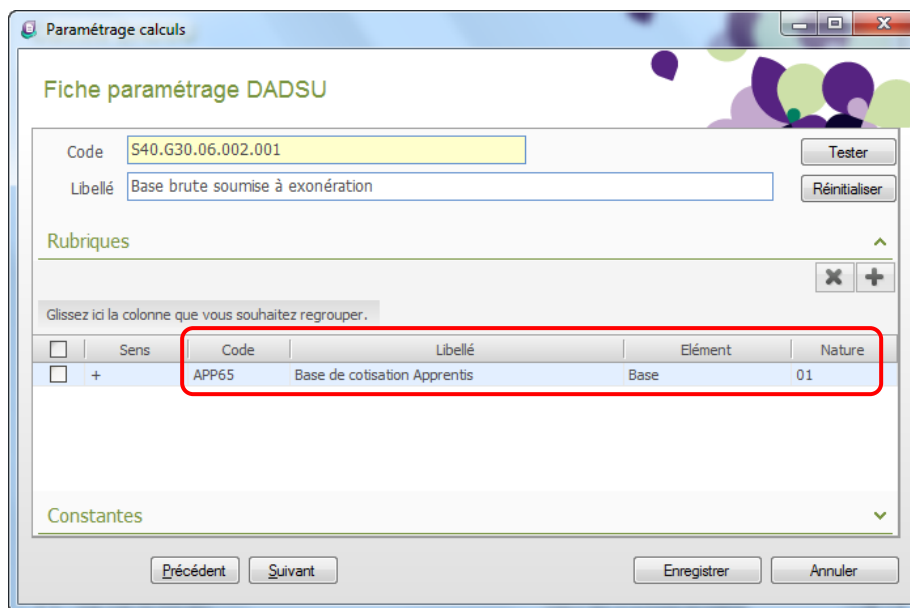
Paramétrage calculs

Fiche paramétrage DADSU

Code S40.G30.06.002.001
Libellé Base brute soumise à exonération

Tester
Réinitialiser

Rubriques

Glissez ici la colonne que vous souhaitez regrouper.

| | Sens | Code | Libellé | Elément | Nature |
|---|---|---|---|---|---|
| | + | APP65 | Base de cotisation Apprentis | Base | 01 |

Constantes

Précédent Suivant Enregistrer Annuler